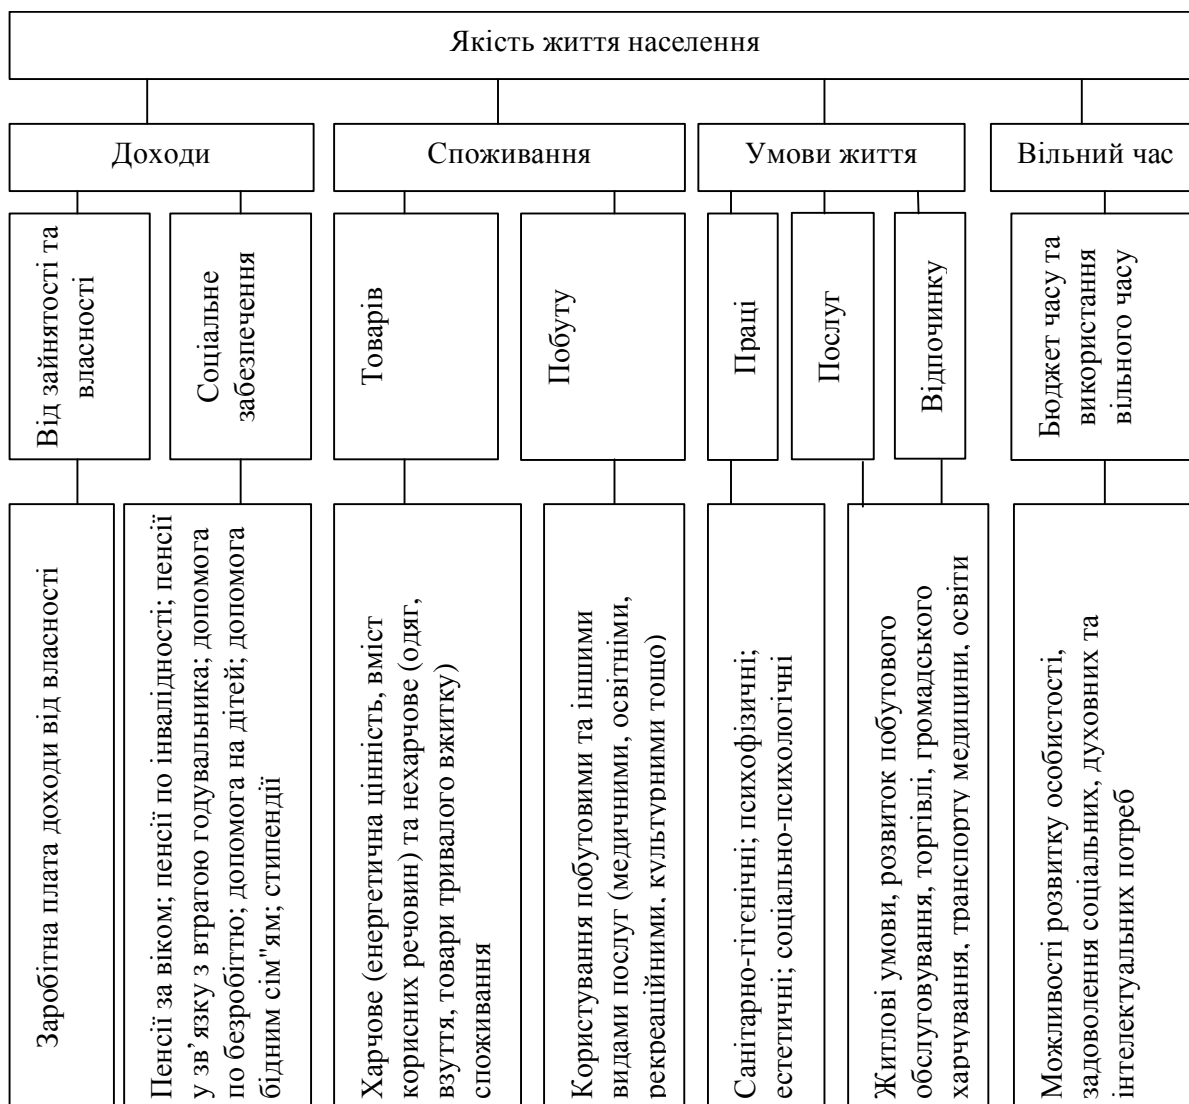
Якість життя населення

Доходи

Споживання

Умови життя

Вільний час

Від зайнятості та власності

Соціальне забезпечення

Товарів

Побуту

Праці

Послуг

Відпочинку

Бюджет часу та використання вільного часу

Заробітна плата доходи від власності

Пенсії за віком; пенсії по інвалідності; пенсії у зв'язку з втратою годувальника; допомога по безробіттю; допомога на дітей; допомога бідним сім"ям; стипендії

Харчове (енергетична цінність, вміст корисних речовин) та нехарчове (одяг, взуття, товари тривалого вжитку) споживання

Користування побутовими та іншими видами послуг (медичними, освітніми, рекреаційними, культурними тощо)

Санітарно-гігієнічні; психофізичні; естетичні; соціально-психологічні

Житлові умови, розвиток побутового обслуговування, торгівлі, громадського харчування, транспорту медицини, освіти

Можливості розвитку особистості, задоволення соціальних, духовних та інтелектуальних потреб